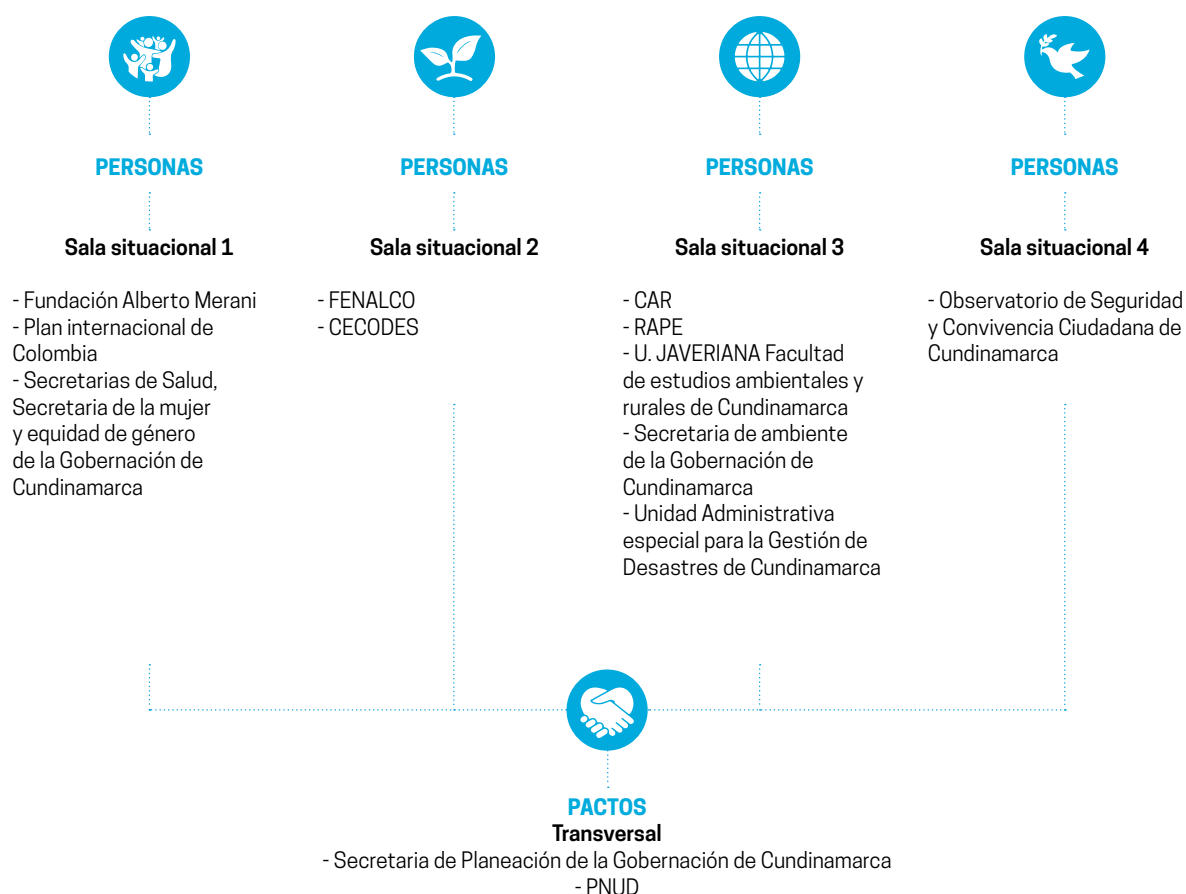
PERSONAS

Sala situacional 1

- Fundación Alberto Merani
- Plan internacional de Colombia
- Secretarias de Salud, Secretaria de la mujer y equidad de género de la Gobernación de Cundinamarca

PERSONAS

Sala situacional 2

- FENALCO
- CECODES

PERSONAS

Sala situacional 3

- CAR
- RAPE
- U. JAVERIANA Facultad de estudios ambientales y rurales de Cundinamarca
- Secretaria de ambiente de la Gobernación de Cundinamarca
- Unidad Administrativa especial para la Gestión de Desastres de Cundinamarca

PERSONAS

Sala situacional 4

- Observatorio de Seguridad y Convivencia Ciudadana de Cundinamarca

PACTOS
Transversal
- Secretaria de Planeación de la Gobernación de Cundinamarca
- PNUD